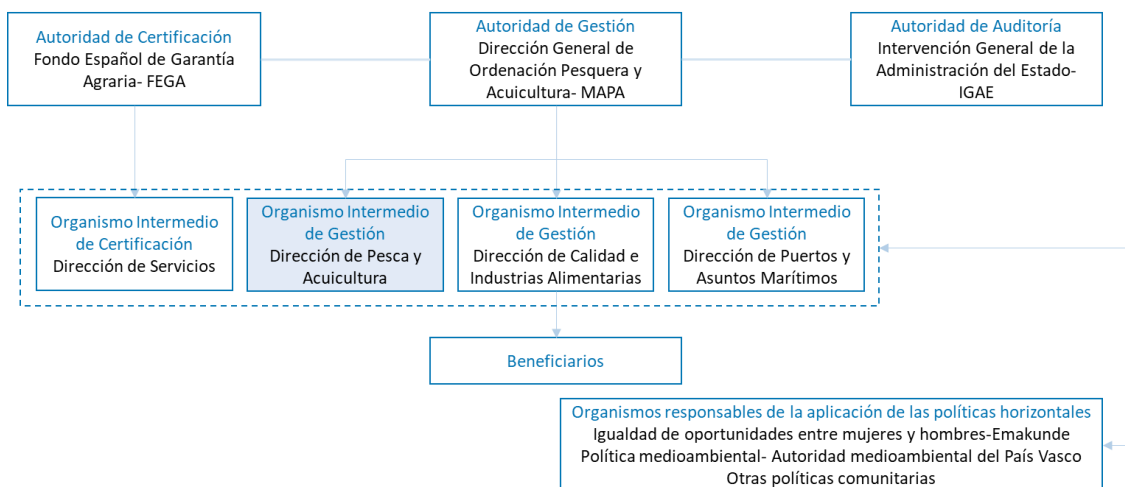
Autoridad de Certificación
Fondo Español de Garantía Agraria- FEGA

Autoridad de Gestión
Dirección General de Ordenación Pesquera y Acuicultura- MAPA

Autoridad de Auditoría
Intervención General de la Administración del Estado-IGAE

Organismo Intermedio de Certificación
Dirección de Servicios

Organismo Intermedio de Gestión
Dirección de Pesca y Acuicultura

Organismo Intermedio de Gestión
Dirección de Calidad e Industrias Alimentarias

Organismo Intermedio de Gestión
Dirección de Puertos y Asuntos Marítimos

Beneficiarios

Organismos responsables de la aplicación de las políticas horizontales
Igualdad de oportunidades entre mujeres y hombres-Emakunde
Política medioambiental- Autoridad medioambiental del País Vasco
Otras políticas comunitarias